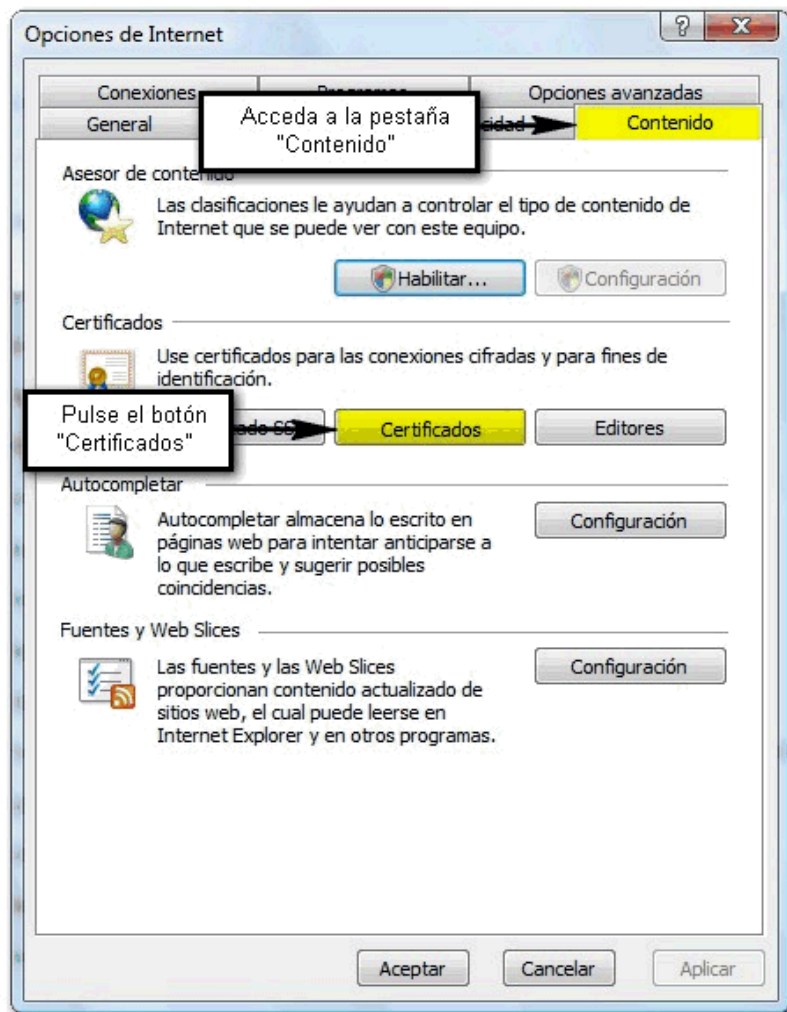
Opciones de Internet

?

X

Conexiones

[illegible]

Opciones avanzadas

General

Acceda a la pestaña "Contenido"

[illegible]cidad

Contenido

Asesor de conte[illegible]

Las clasificaciones le ayudan a controlar el tipo de contenido de Internet que se puede ver con este equipo.

Habilitar...

Configuración

Certificados

Use certificados para las conexiones cifradas y para fines de identificación.

Pulse el botón "Certificados"

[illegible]ado SS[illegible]

Certificados

Editores

Autocompletar

Autocompletar almacena lo escrito en páginas web para intentar anticiparse a lo que escribe y sugerir posibles coincidencias.

Configuración

Fuentes y Web Slices

Las fuentes y las Web Slices proporcionan contenido actualizado de sitios web, el cual puede leerse en Internet Explorer y en otros programas.

Configuración

Aceptar

Cancelar

Aplicar